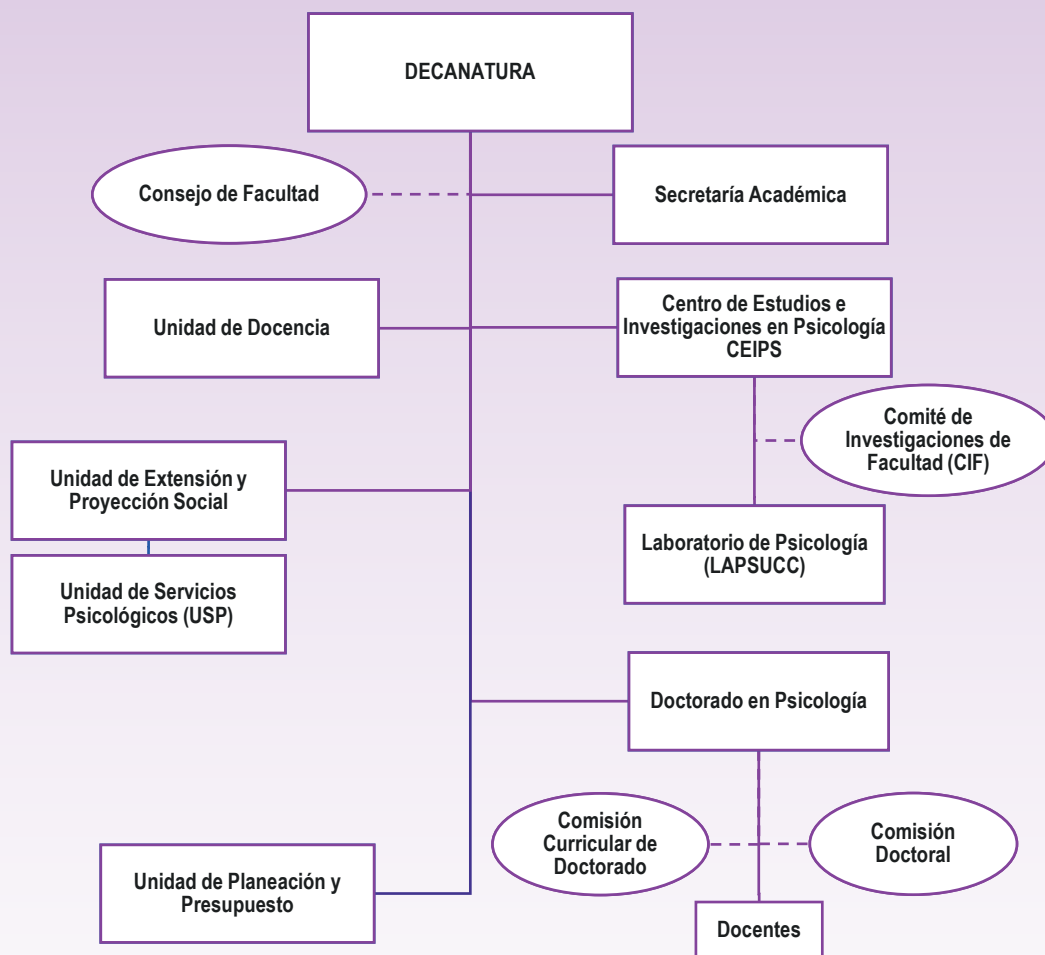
DECANATURA

Consejo de Facultad

Secretaría Académica

Unidad de Docencia

Centro de Estudios e Investigaciones en Psicología CEIPS

Comité de Investigaciones de Facultad (CIF)

Unidad de Extensión y Proyección Social

Unidad de Servicios Psicológicos (USP)

Laboratorio de Psicología (LAPSUCC)

Doctorado en Psicología

Comisión Curricular de Doctorado

Comisión Doctoral

Unidad de Planeación y Presupuesto

Docentes